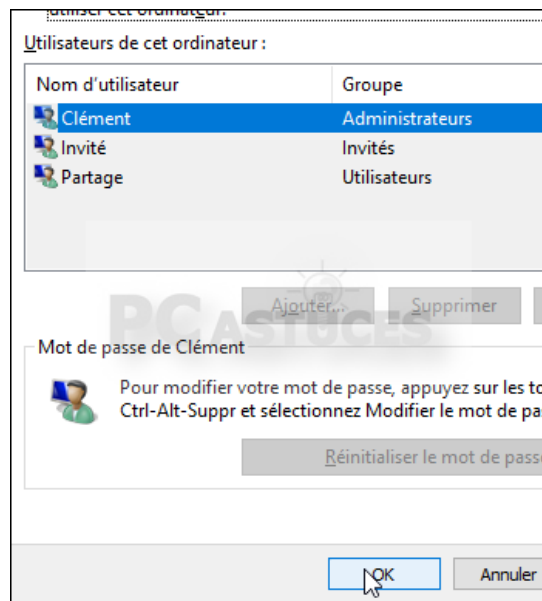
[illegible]

Utilisateurs de cet ordinateur :

| Nom d'utilisateur | Groupe |
|---|---|
| Clément | Administrateurs |
| Invité | Invités |
| Partage | Utilisateurs |

Ajouter... Supprimer

PC ASTUCES

Mot de passe de Clément

Pour modifier votre mot de passe, appuyez sur les to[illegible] Ctrl-Alt-Suppr et sélectionnez Modifier le mot de pa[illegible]

Réinitialiser le mot de pass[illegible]

OK Annuler